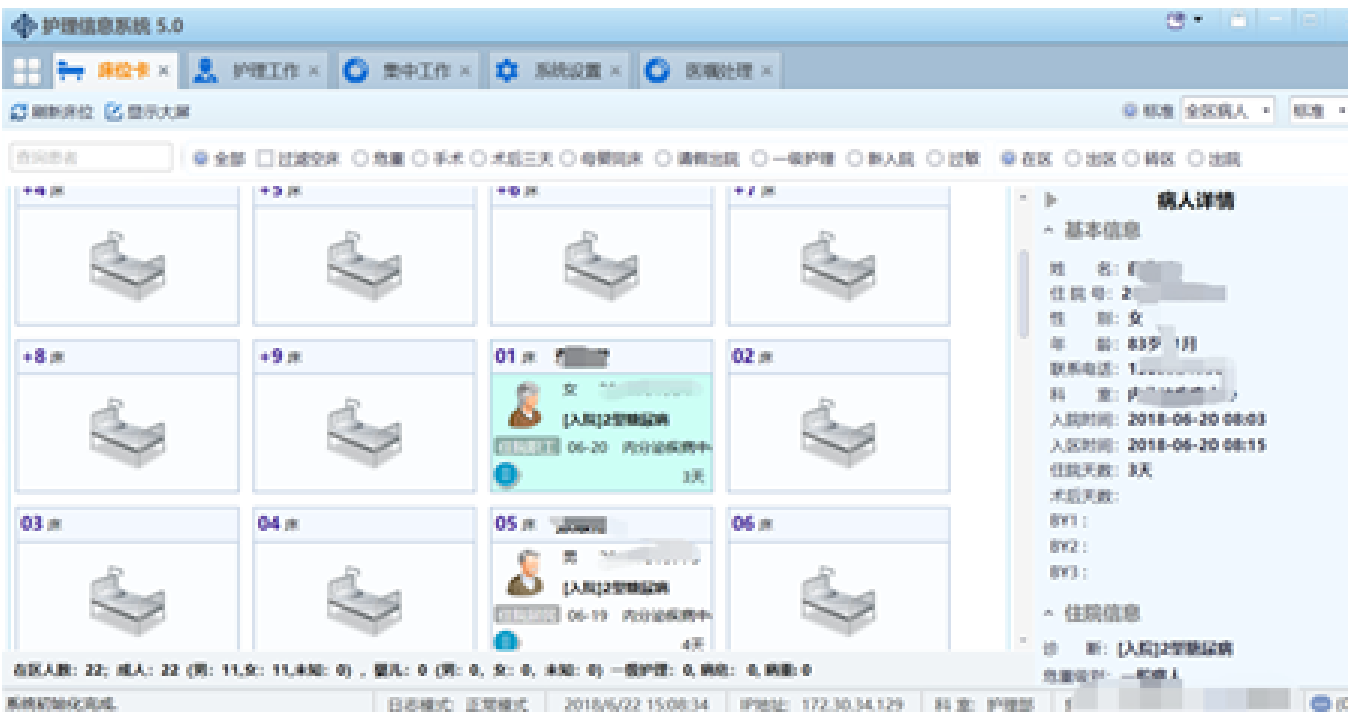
护理信息系统 5.0

床位卡 × 护理工作 × 责中工作 × 系统设置 × 医嘱处理 ×

刷新床位 显示大屏

标准 全区病人 标准

查询患者

全部 过滤空床 危重 手术 术后三天 母婴同床 请假出院 一级护理 新入院 过敏 在区 出区 转区 出院

+4 床 +5 床 +6 床 +7 床

+8 床 +9 床 01 床 02 床

女

[入院]2型糖尿病

06-20 内分泌疾病中

3天

03 床 04 床 05 床 06 床

男

[入院]2型糖尿病

06-19 内分泌疾病中

4天

病人详情

基本信息

姓 名:

住院号: 2

性 别: 女

年 龄: 83岁 月

联系电话: 1.

科 室:

入院时间: 2018-06-20 08:03

入区时间: 2018-06-20 08:15

住院天数: 3天

术后天数:

BY1:

BY2:

BY3:

住院信息

诊 断: [入院]2型糖尿病

危重级别: 一般病人

在区人数: 22; 成人: 22 (男: 11,女: 11,未知: 0) , 婴儿: 0 (男: 0, 女: 0, 未知: 0) 一级护理: 0, 病危: 0, 病重: 0

系统初始化完成.

日志模式: 正常模式

2018/6/22 15:08:34

IP地址: 172.30.34.129

科 室: 护理部